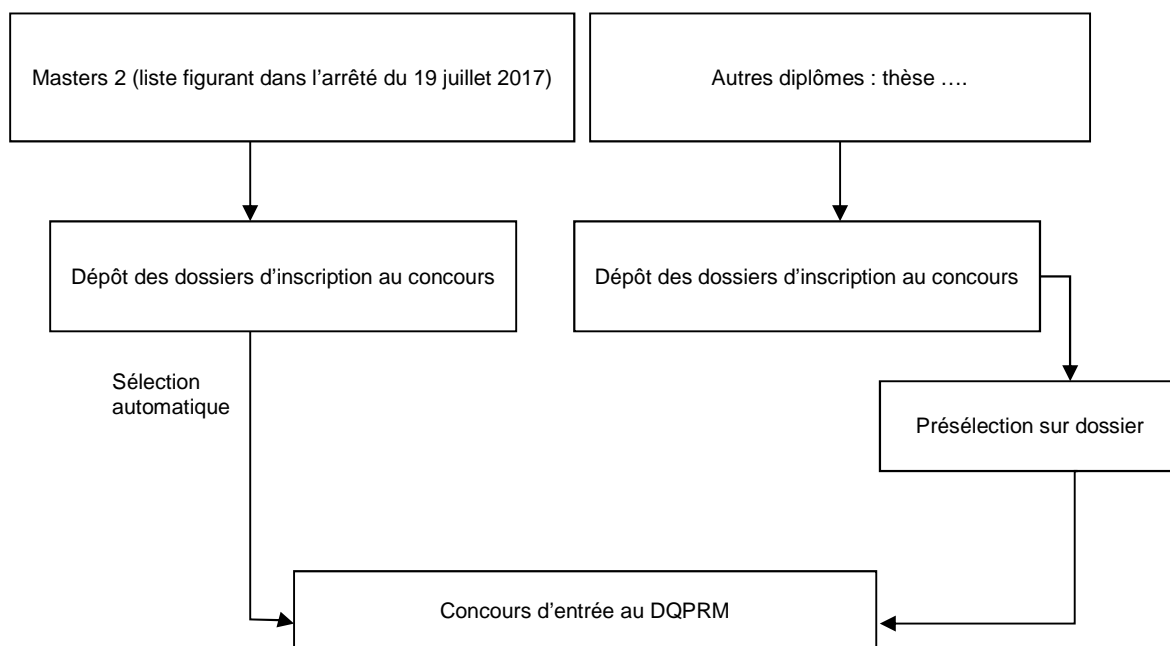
Masters 2 (liste figurant dans l’arrêté du 19 juillet 2017)

Autres diplômes : thèse ….

Dépôt des dossiers d’inscription au concours

Dépôt des dossiers d’inscription au concours

Sélection automatique

Présélection sur dossier

Concours d’entrée au DQPRM